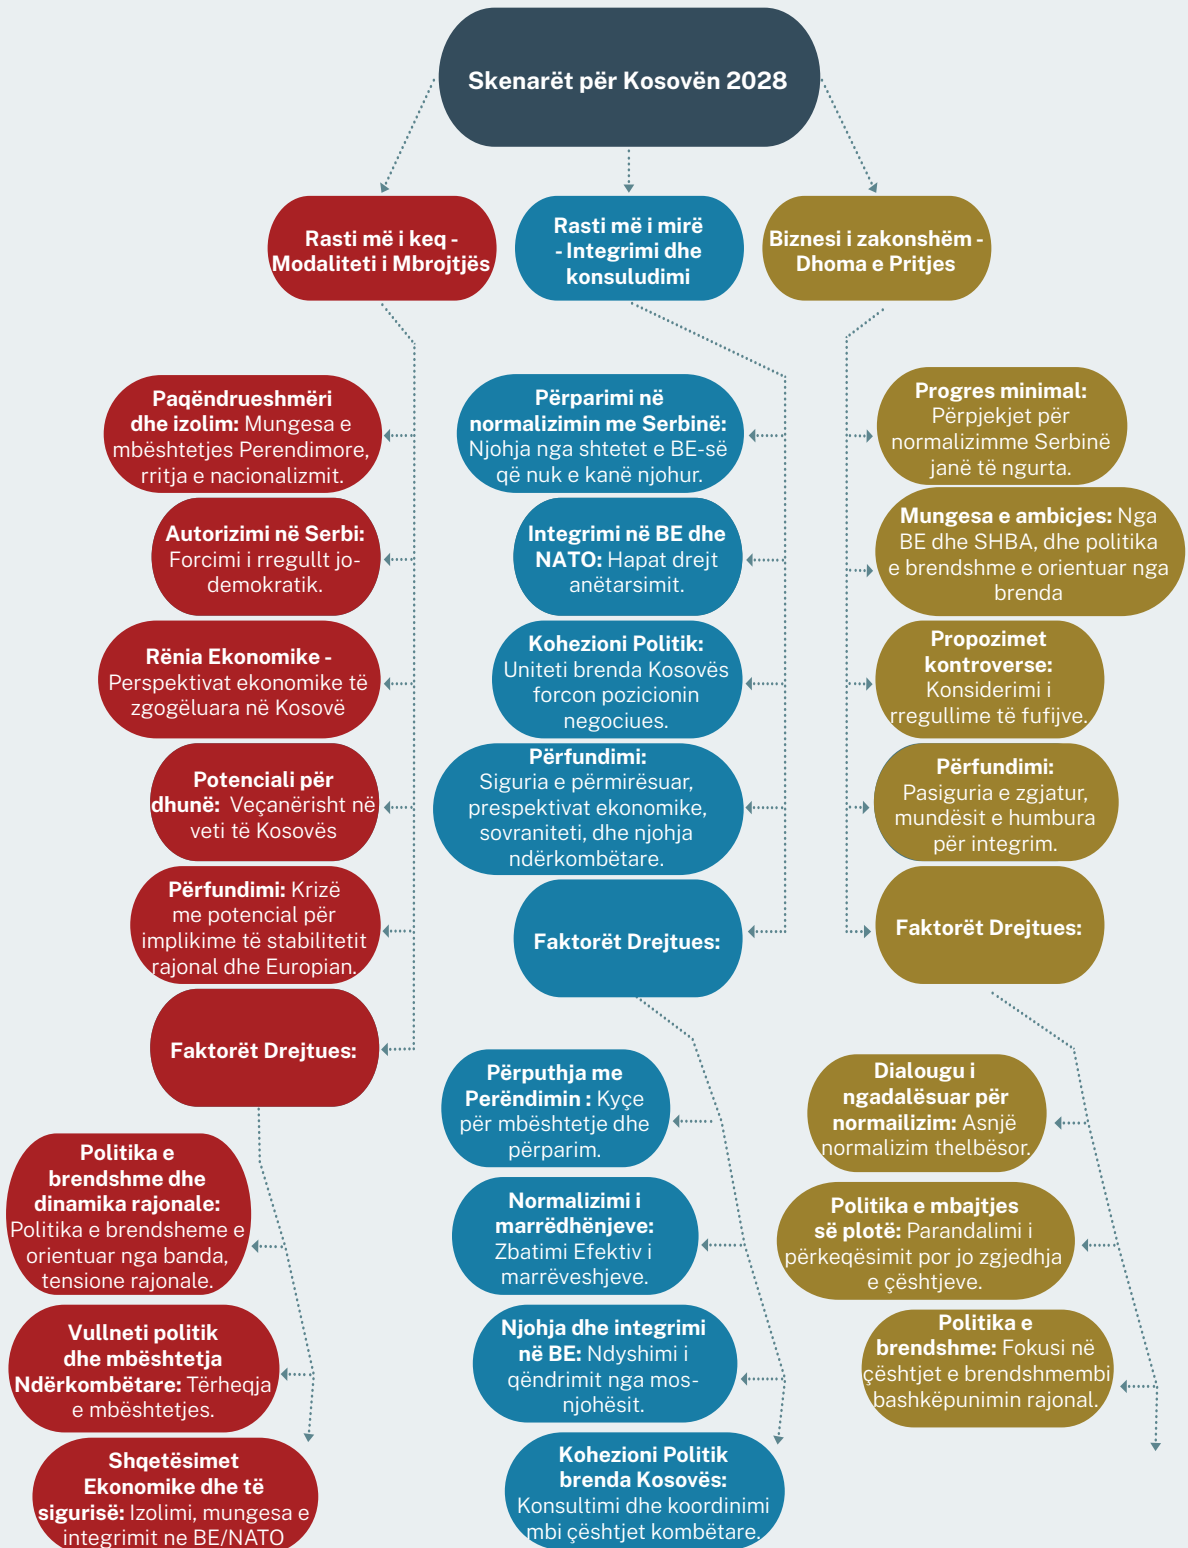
Skenarët për Kosovën 2028

Rasti më i keq - Modaliteti i Mbrojtjës

Paqëndrueshmëri dhe izolim: Mungesa e mbështetjes Perendimore, rritja e nacionalizmit.

Autorizimi në Serbi: Forcimi i rregullt jo-demokratik.

Rënia Ekonomike - Perspektivat ekonomike të zgogëluara në Kosovë

Potenciali për dhunë: Veçanërisht në veti të Kosovës

Përfundimi: Krizë me potencial për implikime të stabilitetit rajonal dhe Europian.

Faktorët Drejtues:

Politika e brendshme dhe dinamika rajonale: Politika e brendsheme e orientuar nga banda, tensione rajonale.

Vullneti politik dhe mbështetja Ndërkombëtare: Tërheqja e mbështetjes.

Shqetësimet Ekonomike dhe të sigurisë: Izolimi, mungesa e integrimit ne BE/NATO

Rasti më i mirë - Integrimi dhe konsulidimi

Përparimi në normalizimin me Serbinë: Njohja nga shtetet e BE-së që nuk e kanë njohur.

Integrimi në BE dhe NATO: Hapat drejt anëtarsimit.

Kohezioni Politik: Uniteti brenda Kosovës forcon pozicionin negociues.

Përfundimi: Siguria e përmirësuar, prespektivat ekonomike, sovraniteti, dhe njohja ndërkombëtare.

Faktorët Drejtues:

Përputhja me Perëndimin : Kyçe për mbështetje dhe përparim.

Normalizimi i marrëdhënjeve: Zbatimi Efektiv i marrëveshjeve.

Njohja dhe integrimi në BE: Ndyshimi i qëndrimit nga mos-njohësit.

Kohezioni Politik brenda Kosovës: Konsultimi dhe koordinimi mbi çështjet kombëtare.

Biznesi i zakonshëm - Dhoma e Pritjes

Progres minimal: Përpjekjet për normalizimme Serbinë janë të ngurta.

Mungesa e ambicjes: Nga BE dhe SHBA, dhe politika e brendshme e orientuar nga brenda

Propozimet kontroverse: Konsiderimi i rregullimme të fufijve.

Përfundimi: Pasiguria e zgjatur, mundësit e humbura për integrim.

Faktorët Drejtues:

Dialougu i ngadalësuar për normailizim: Asnjë normalizim thelbësor.

Politika e mbajtjes së plotë: Parandalimi i përkeqësimit por jo zgjedhja e çështjeve.

Politika e brendshme: Fokusi në çështjet e brendshmembi bashkëpunimin rajonal.